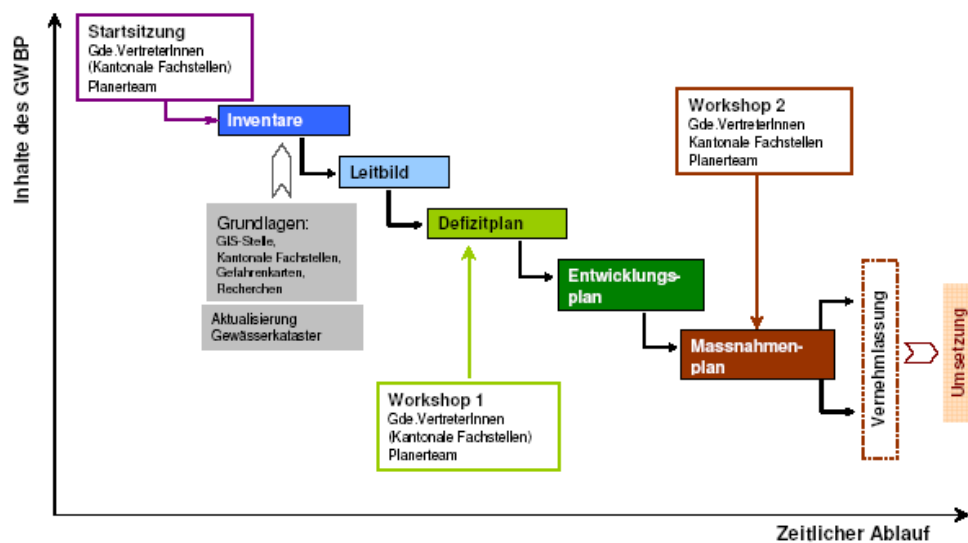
Inhalte des GWBP

Startsitzung
Gde.VertreterInnen
(Kantonale Fachstellen)
Planerteam

Inventare

Grundlagen:
GIS-Stelle,
Kantonale Fachstellen,
Gefahrenkarten,
Recherchen

Aktualisierung
Gewässerkataster

Leitbild

Defizitplan

Workshop 1
Gde.VertreterInnen
(Kantonale Fachstellen)
Planerteam

Entwicklungsplan

Workshop 2
Gde.VertreterInnen
Kantonale Fachstellen
Planerteam

Massnahmenplan

Vernehmlassung

Umsetzung

Zeitlicher Ablauf